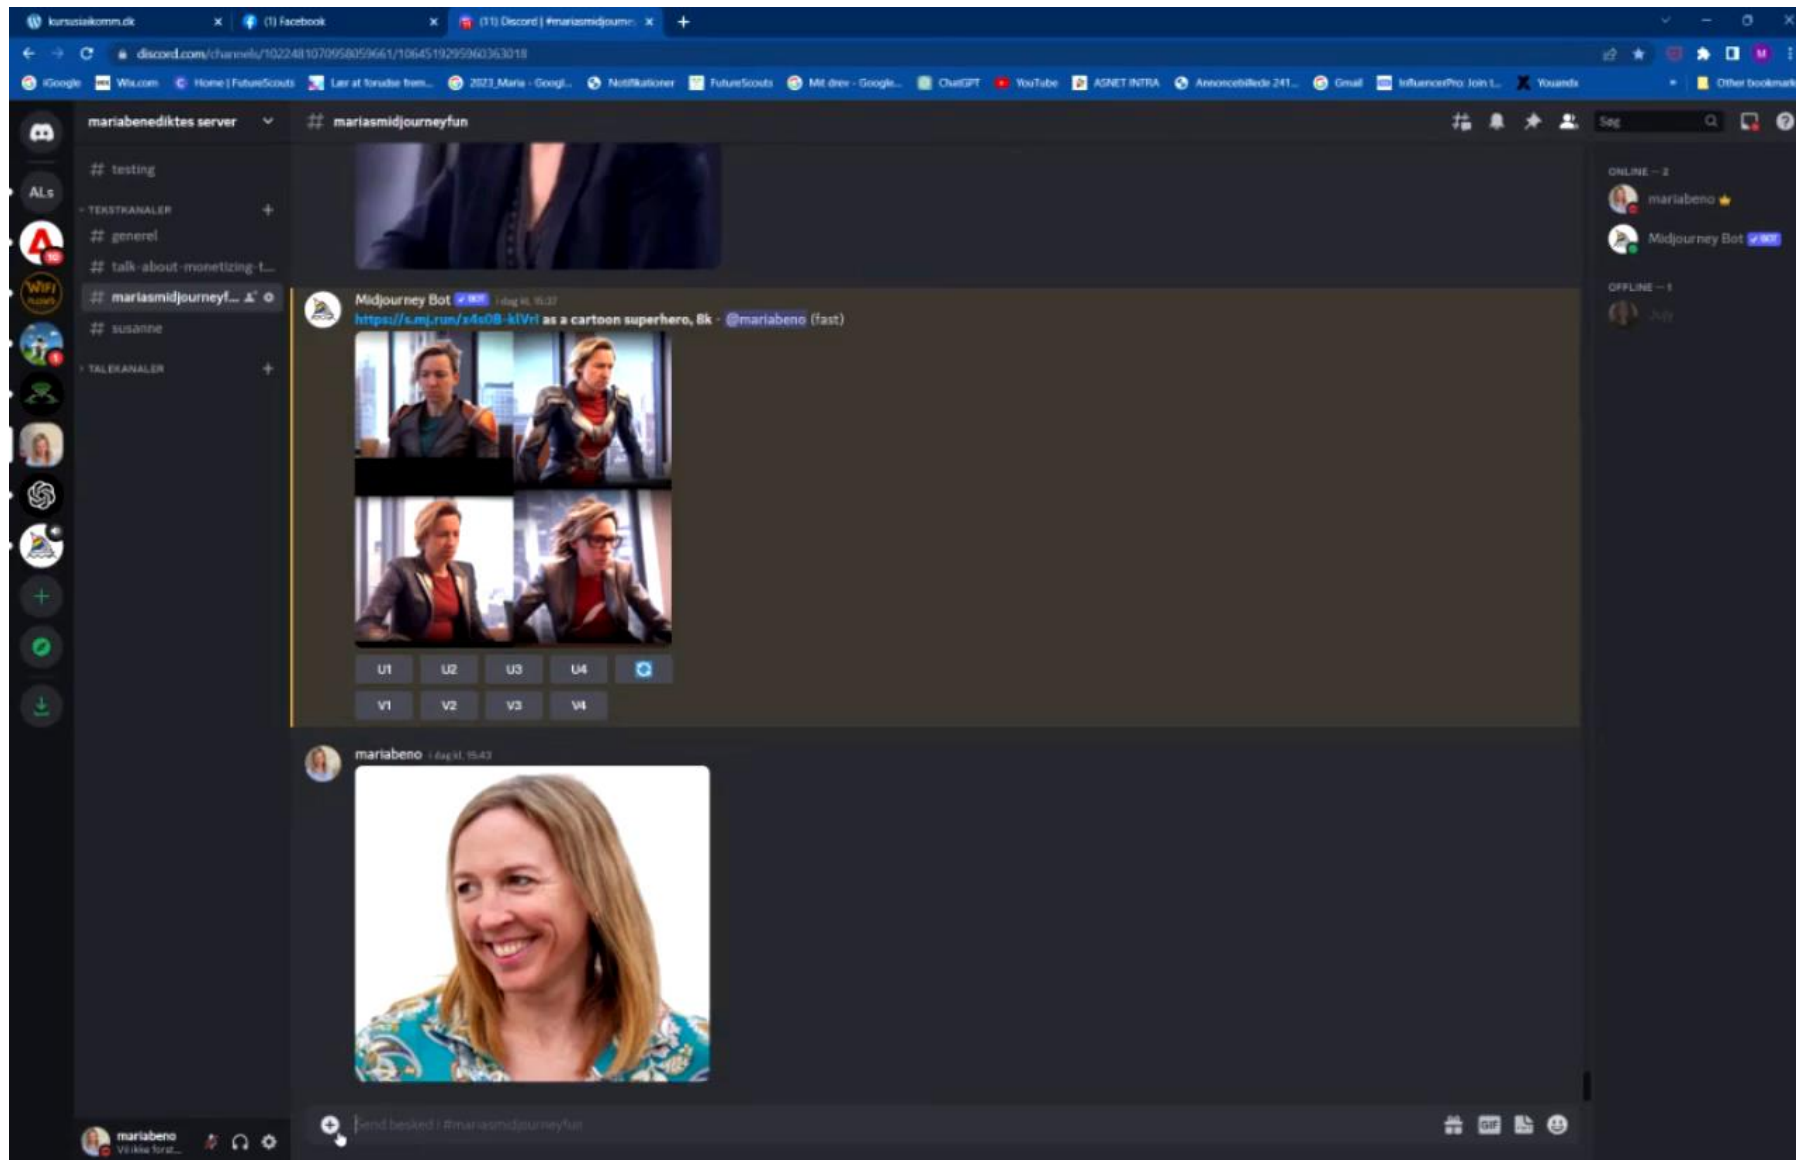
kursusiakomm.dk
(1) Facebook
(11) Discord | #mariasmidjourne
discord.com/channels/1022481070958059661/1064519295960363018
Google Wix.com Home | FutureScouts Lær at forudse frem... 2023_Maria - Googl... Notifikationer FutureScouts Mit drev - Google... ChatGPT YouTube ASNET INTRA Annoncebillede 241... Gmail InfluencerPro: Join I... Youandx Other bookmarks

ALs
mariabenediktes server
# testing
TEKSTKANALER
# generel
# talk-about-monetizing-t...
# mariasmidjourneyf...
# susanne
TALEKANALER

mariabeno
Vil ikke forst...

# mariasmidjourneyfun

Midjourney Bot BOT i dag kl. 15:37
https://s.mj.run/x4s0B-klVrl as a cartoon superhero, 8k - @mariabeno (fast)

U1 U2 U3 U4
V1 V2 V3 V4

mariabeno i dag kl. 15:43

Send besked i #mariasmidjourneyfun

Søg
ONLINE — 2
mariabeno
Midjourney Bot BOT
OFFLINE — 1
Jub